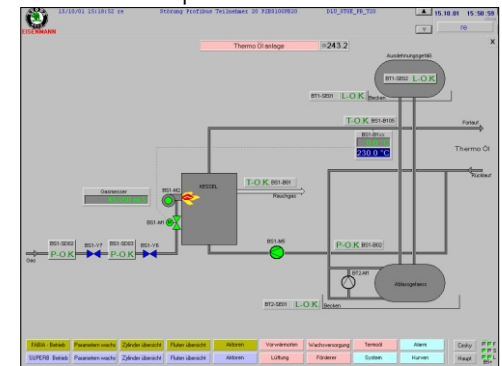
15/10/01 15:50:52 ce   Strang Profibus Teilnehmer 20 PZB01000020   DIS_STUE_PR_T20

15.10.01  15:50:59

re

EISENMANN

Thermo Öl anlage  =243.2

X

Ausdehnungsgefäß

BT1-SD02  L-O K

BT1-SE01  L-O K  Becken

T-O K  BS1-B105

Fortlauf

BS1-B1xx

230.0 °C

Thermo Öl

Rücklauf

Gaszaehler

KESSEL

BS1-M2

T-O K  BS1-B01

Rauchgas

BS1-M1

BS1-SD02  BS1-Y7  BS1-SD03  BS1-Y8

P-O K  P-O K

Gas

BS1-M5

P-O K  BS1-B02

BT2-M1

Ablassgefaess

BT2-SE01  L-O K  Becken

FABA - Betrieb | Parameter wechs | Zylinder übersicht | Fluter übersicht | Aktoren | Vorwärmofen | Wachsversorgung | Termoöl | Alarm | Croky

SUPERB Betrieb | Parameter wechs | Zylinder übersicht | Fluter übersicht | Aktoren | Lüftung | Förderer | System | Kurven | Haupt